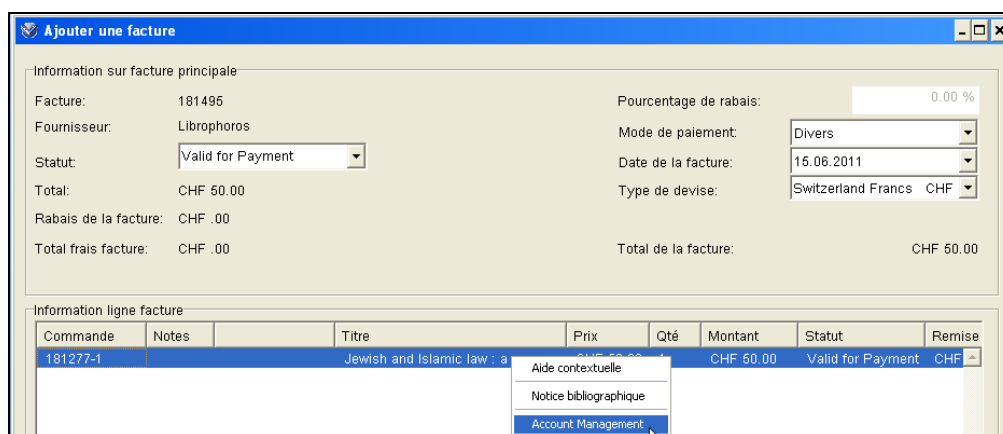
Ajouter une facture

Information sur facture principale

Facture: 181495
Fournisseur: Librophoros
Statut: Valid for Payment
Total: CHF 50.00
Rabais de la facture: CHF .00
Total frais facture: CHF .00

Pourcentage de rabais: 0.00 %
Mode de paiement: Divers
Date de la facture: 15.06.2011
Type de devise: Switzerland Francs CHF
Total de la facture: CHF 50.00

Information ligne facture

| Commande | Notes | | Titre | Prix | Qté | Montant | Statut | Remise |
|---|---|---|---|---|---|---|---|---|
| 181277-1 | | | Jewish and Islamic law : a | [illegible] | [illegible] | CHF 50.00 | Valid for Payment | CHF |

Aide contextuelle
Notice bibliographique
Account Management